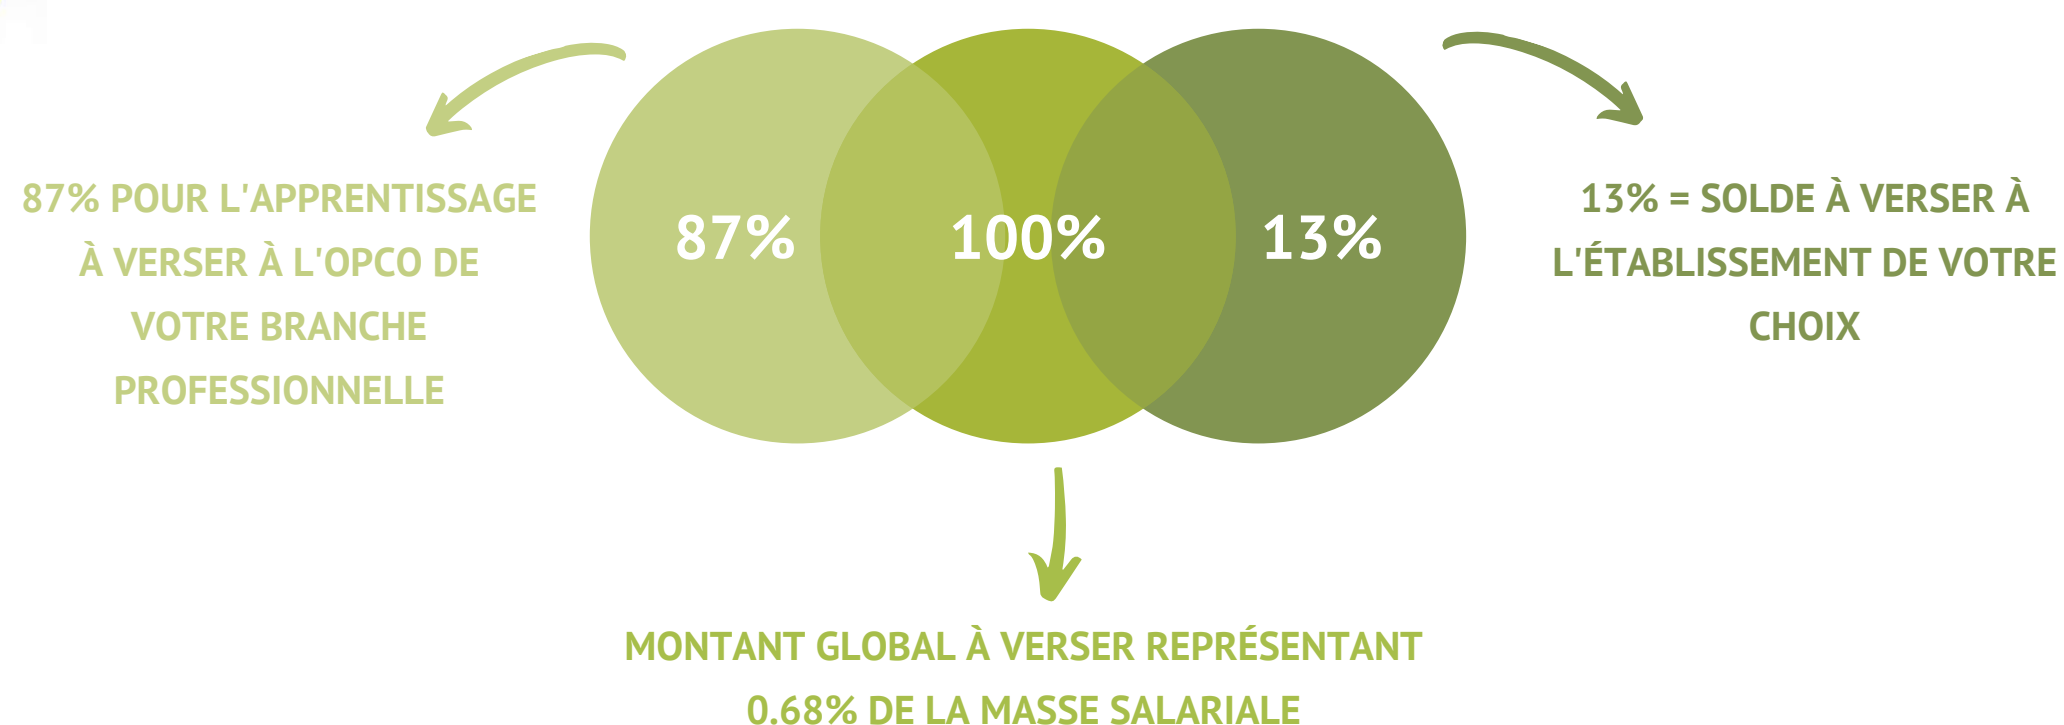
87% POUR L'APPRENTISSAGE À VERSER À L'OPCO DE VOTRE BRANCHE PROFESSIONNELLE

87%

100%

13%

13% = SOLDE À VERSER À L'ÉTABLISSEMENT DE VOTRE CHOIX

MONTANT GLOBAL À VERSER REPRÉSENTANT 0.68% DE LA MASSE SALARIALE